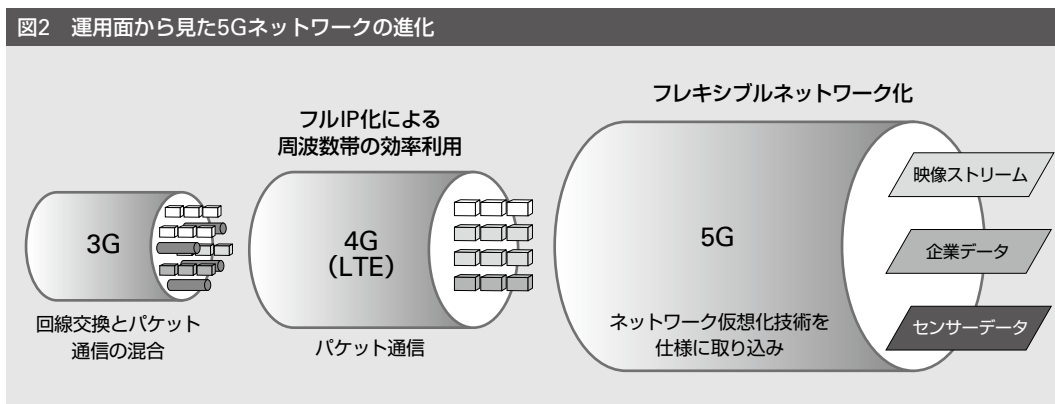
図2　運用面から見た5Gネットワークの進化

フルIP化による
周波数帯の効率利用

フレキシブルネットワーク化

3G

回線交換とパケット
通信の混合

4G
(LTE)

パケット通信

5G

ネットワーク仮想化技術を
仕様に取り込み

映像ストリーム

企業データ

センサーデータ